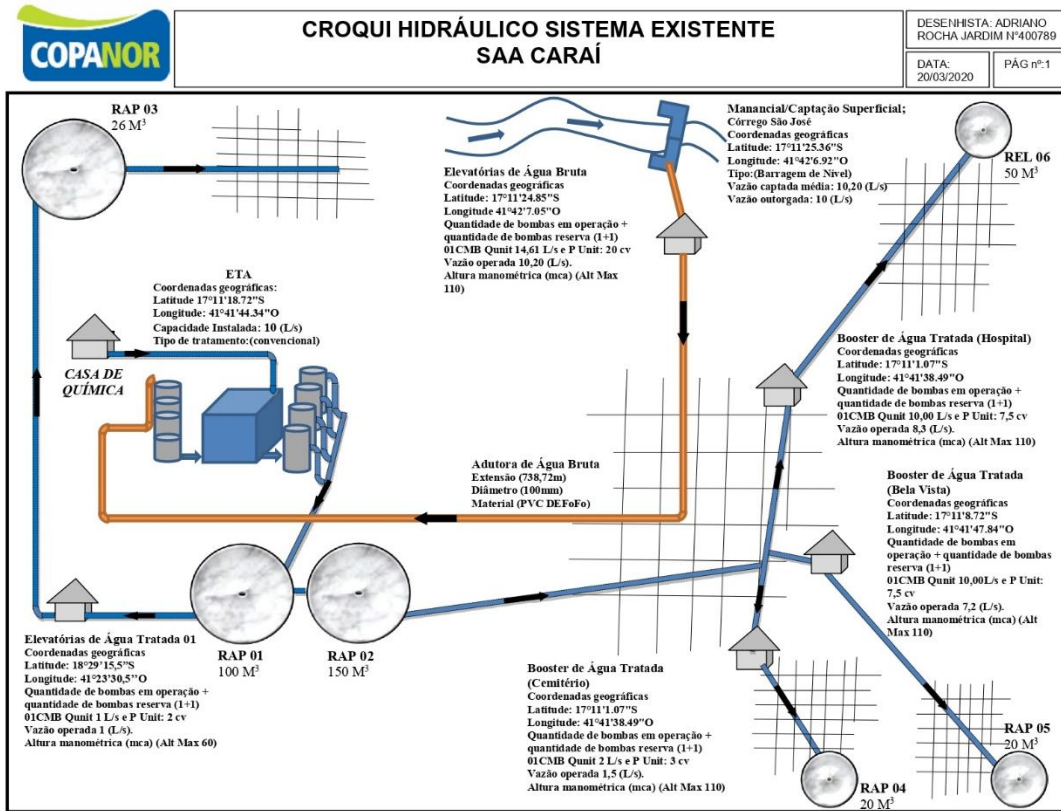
COPANOR

CROQUI HIDRÁULICO SISTEMA EXISTENTE
SAA CARAÍ

DESENHISTA: ADRIANO ROCHA JARDIM N°400789

DATA: 20/03/2020

PÁG nº:1

RAP 03
26 $M^3$

Manancial/Captação Superficial;
Córrego São José
Coordenadas geográficas
Latitude: 17°11'25.36"S
Longitude: 41°42'6.92"O
Tipo:(Barragem de Nivel)
Vazão captada média: 10,20 (L/s)
Vazão outorgada: 10 (L/s)

REL 06
50 $M^3$

Elevatórias de Água Bruta
Coordenadas geográficas
Latitude: 17°11'24.85"S
Longitude 41°42'7.05"O
Quantidade de bombas em operação + quantidade de bombas reserva (1+1)
01CMB Qunit 14,61 L/s e P Unit: 20 cv
Vazão operada 10,20 (L/s).
Altura manométrica (mca) (Alt Max 110)

ETA
Coordenadas geográficas:
Latitude 17°11'18.72"S
Longitude: 41°41'44.34"O
Capacidade Instalada: 10 (L/s)
Tipo de tratamento:(convencional)

CASA DE QUÍMICA

Booster de Água Tratada (Hospital)
Coordenadas geográficas
Latitude: 17°11'1.07"S
Longitude: 41°41'38.49"O
Quantidade de bombas em operação + quantidade de bombas reserva (1+1)
01CMB Qunit 10,00 L/s e P Unit: 7,5 cv
Vazão operada 8,3 (L/s).
Altura manométrica (mca) (Alt Max 110)

Adutora de Água Bruta
Extensão (738,72m)
Diâmetro (100mm)
Material (PVC DEFoFo)

Booster de Água Tratada (Bela Vista)
Coordenadas geográficas
Latitude: 17°11'8.72"S
Longitude: 41°41'47.84"O
Quantidade de bombas em operação + quantidade de bombas reserva (1+1)
01CMB Qunit 10,00L/s e P Unit: 7,5 cv
Vazão operada 7,2 (L/s).
Altura manométrica (mca) (Alt Max 110)

Elevatórias de Água Tratada 01
Coordenadas geográficas
Latitude: 18°29'15,5"S
Longitude: 41°23'30,5"O
Quantidade de bombas em operação + quantidade de bombas reserva (1+1)
01CMB Qunit 1 L/s e P Unit: 2 cv
Vazão operada 1 (L/s).
Altura manométrica (mca) (Alt Max 60)

RAP 01
100 $M^3$

RAP 02
150 $M^3$

Booster de Água Tratada (Cemitério)
Coordenadas geográficas
Latitude: 17°11'1.07"S
Longitude: 41°41'38.49"O
Quantidade de bombas em operação + quantidade de bombas reserva (1+1)
01CMB Qunit 2 L/s e P Unit: 3 cv
Vazão operada 1,5 (L/s).
Altura manométrica (mca) (Alt Max 110)

RAP 04
20 $M^3$

RAP 05
20 $M^3$